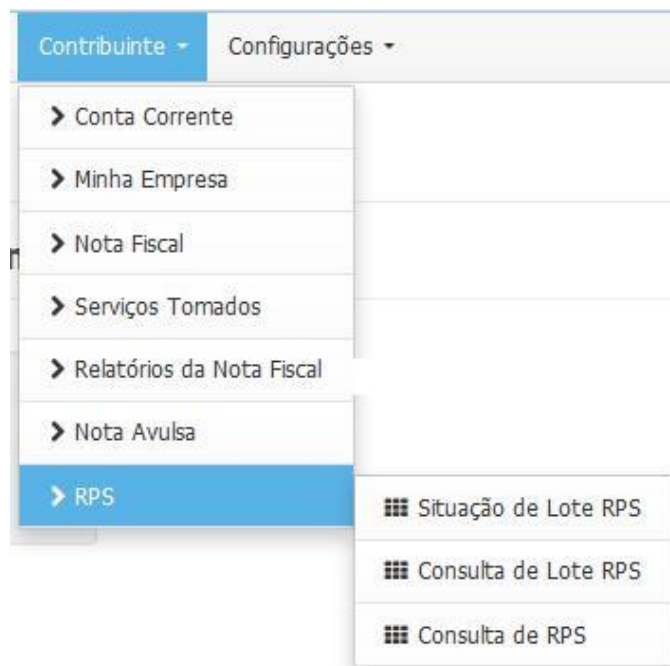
Contribuinte ▾ Configurações ▾

> Conta Corrente
> Minha Empresa
> Nota Fiscal
> Serviços Tomados
> Relatórios da Nota Fiscal
> Nota Avulsa
> RPS

Situação de Lote RPS
Consulta de Lote RPS
Consulta de RPS